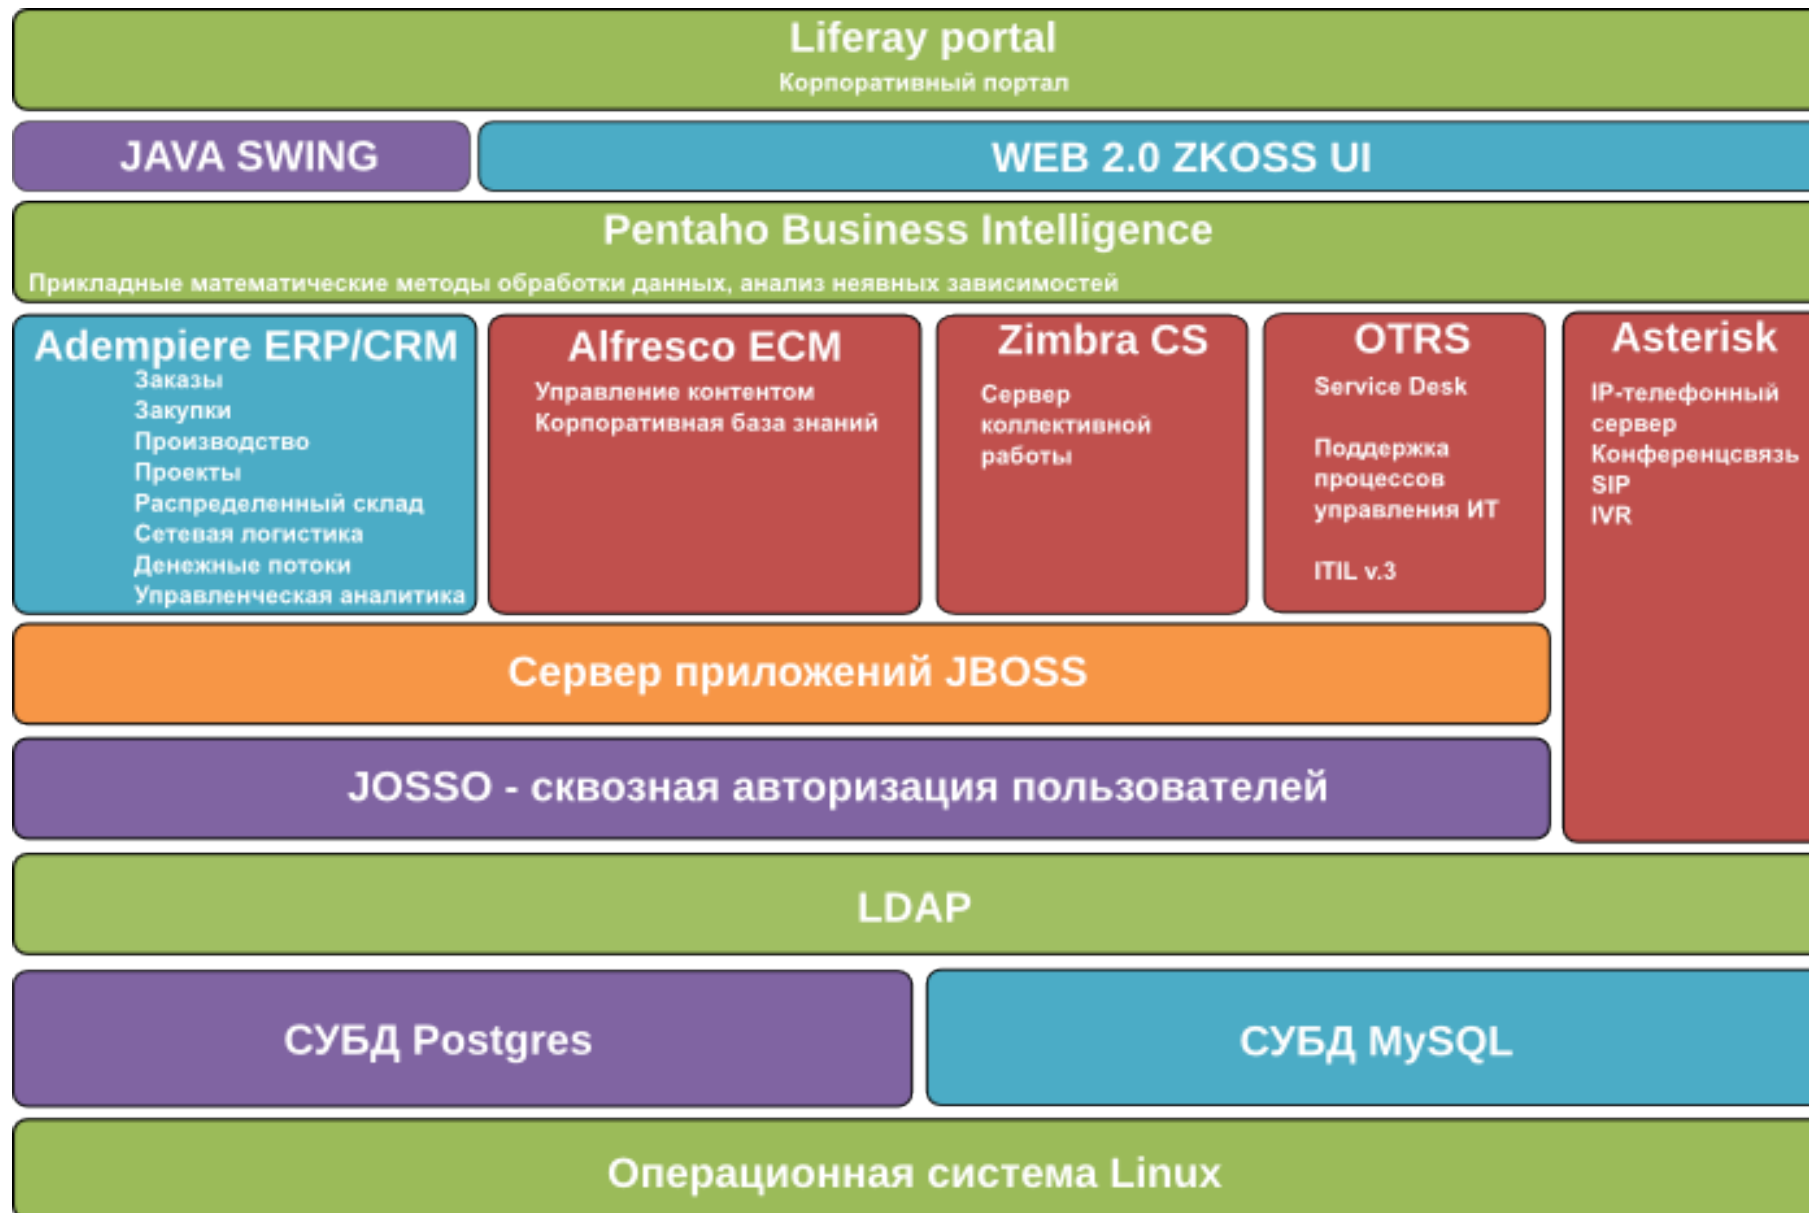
Liferay portal
Корпоративный портал

JAVA SWING

WEB 2.0 ZKOSS UI

Pentaho Business Intelligence
Прикладные математические методы обработки данных, анализ неявных зависимостей

Adempiere ERP/CRM
Заказы
Закупки
Производство
Проекты
Распределенный склад
Сетевая логистика
Денежные потоки
Управленческая аналитика

Alfresco ECM
Управление контентом
Корпоративная база знаний

Zimbra CS
Сервер коллективной работы

OTRS
Service Desk

Поддержка процессов управления ИТ

ITIL v.3

Asterisk
IP-телефонный сервер
Конференцсвязь
SIP
IVR

Сервер приложений JBOSS

JOSSO - сквозная авторизация пользователей

LDAP

СУБД Postgres

СУБД MySQL

Операционная система Linux